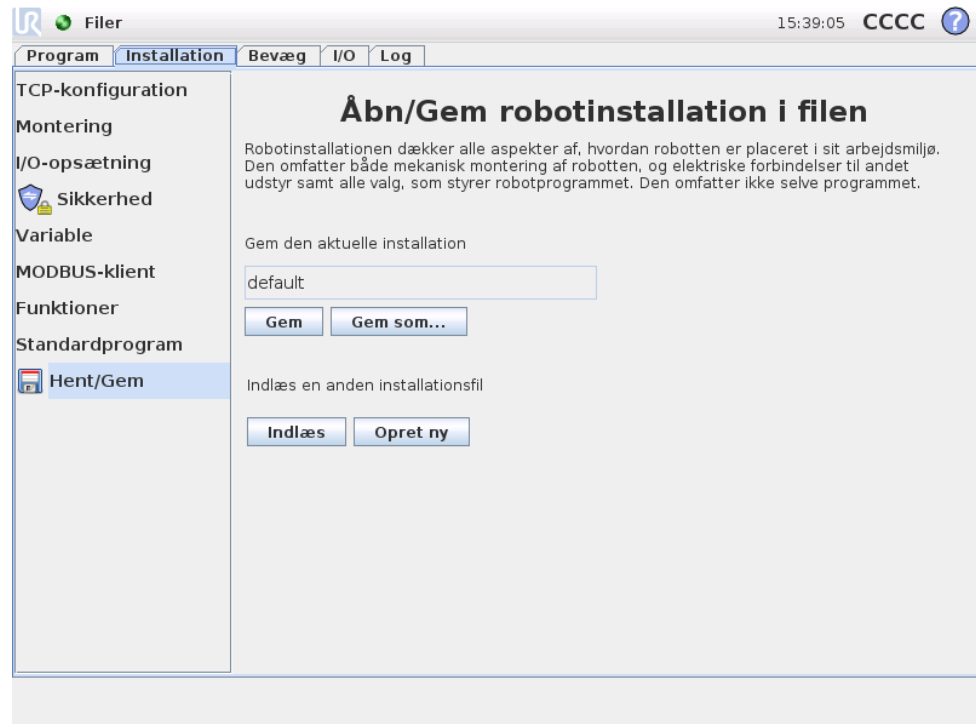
Filer

15:39:05 CCCC ?

Program | Installation | Bevæg | I/O | Log

TCP-konfiguration
Montering
I/O-opsætning
Sikkerhed
Variable
MODBUS-klient
Funktioner
Standardprogram
Hent/Gem

Åbn/Gem robotinstallation i filen

Robotinstallationen dækker alle aspekter af, hvordan robotten er placeret i sit arbejdsmiljø. Den omfatter både mekanisk montering af robotten, og elektriske forbindelser til andet udstyr samt alle valg, som styrer robotprogrammet. Den omfatter ikke selve programmet.

Gem den aktuelle installation

default

Gem | Gem som...

Indlæs en anden installationsfil

Indlæs | Opret ny